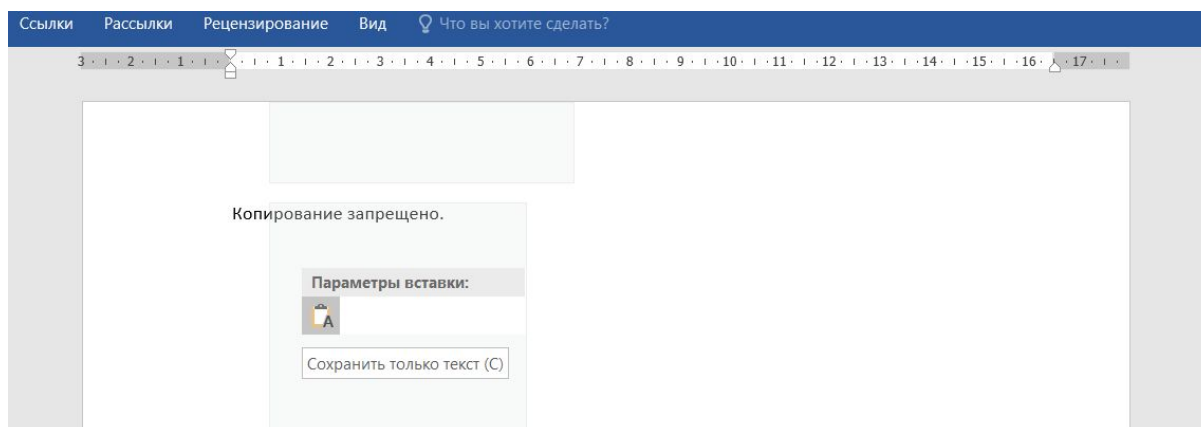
Ссылки Рассылки Рецензирование Вид Что вы хотите сделать?

3 · 2 · 1 · 1 · 2 · 3 · 4 · 5 · 6 · 7 · 8 · 9 · 10 · 11 · 12 · 13 · 14 · 15 · 16 · 17

Копирование запрещено.

Параметры вставки:

A

Сохранить только текст (С)